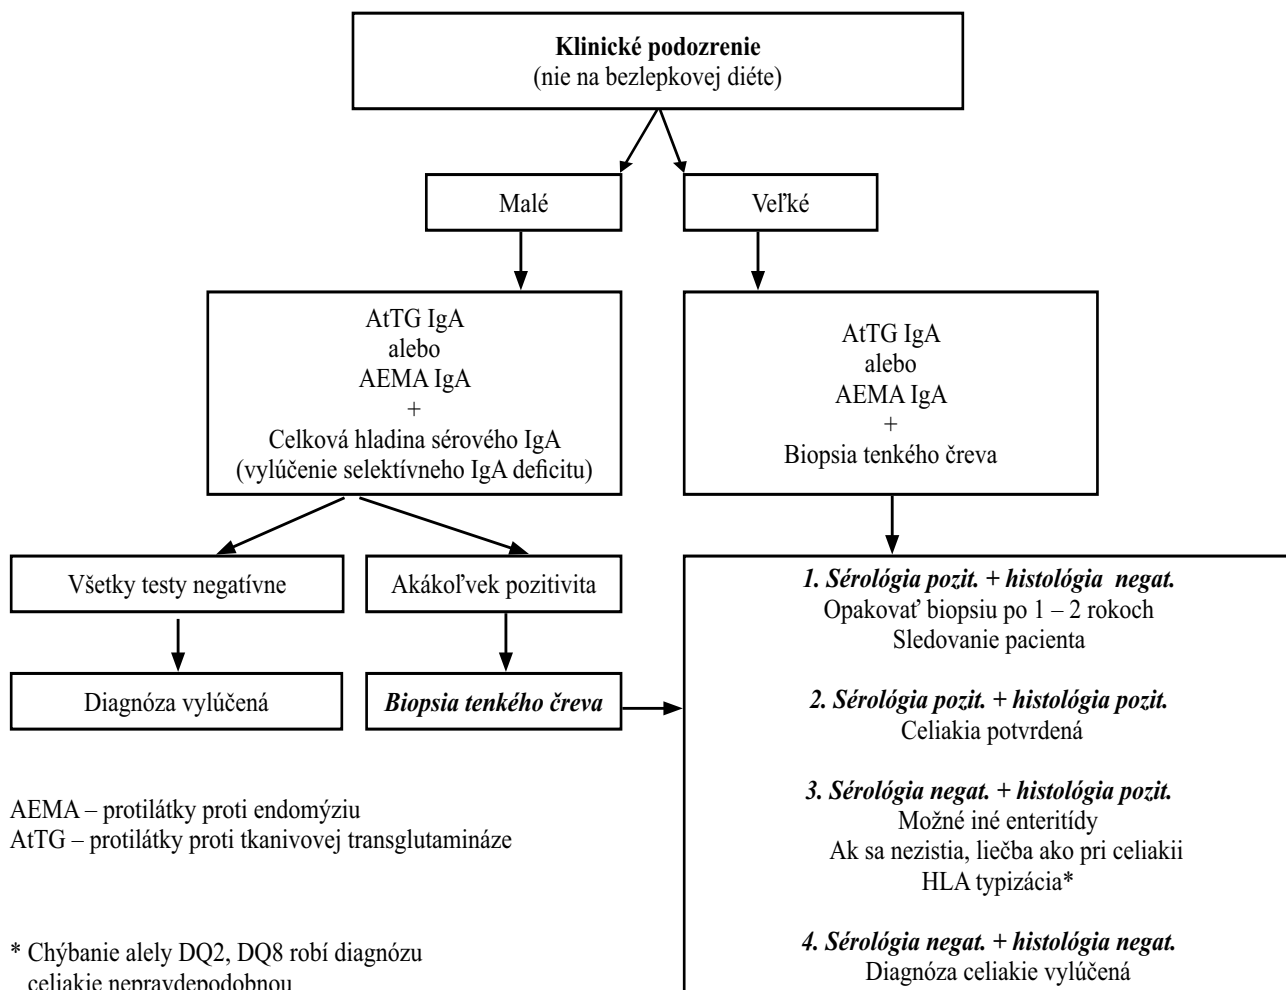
**Klinické podozrenie**
(nie na bezlepkovej diéte)

Malé

Veľké

AtTG IgA
alebo
AEMA IgA
+
Celková hladina sérového IgA
(vylúčenie selektívneho IgA deficitu)

AtTG IgA
alebo
AEMA IgA
+
Biopsia tenkého čreva

Všetky testy negatívne

Akákoľvek pozitivita

Diagnóza vylúčená

***Biopsia tenkého čreva***

*1. Sérológia pozit. + histológia negat.*
Opakovať biopsiu po 1 – 2 rokoch
Sledovanie pacienta

*2. Sérológia pozit. + histológia pozit.*
Celiakia potvrdená

*3. Sérológia negat. + histológia pozit.*
Možné iné enteritídy
Ak sa nezistia, liečba ako pri celiakii
HLA typizácia*

*4. Sérológia negat. + histológia negat.*
Diagnóza celiakie vylúčená

AEMA – protilátky proti endomýziu
AtTG – protilátky proti tkanivovej transglutamináze

* Chýbanie alely DQ2, DQ8 robí diagnózu celiakie nepravdepodobnou